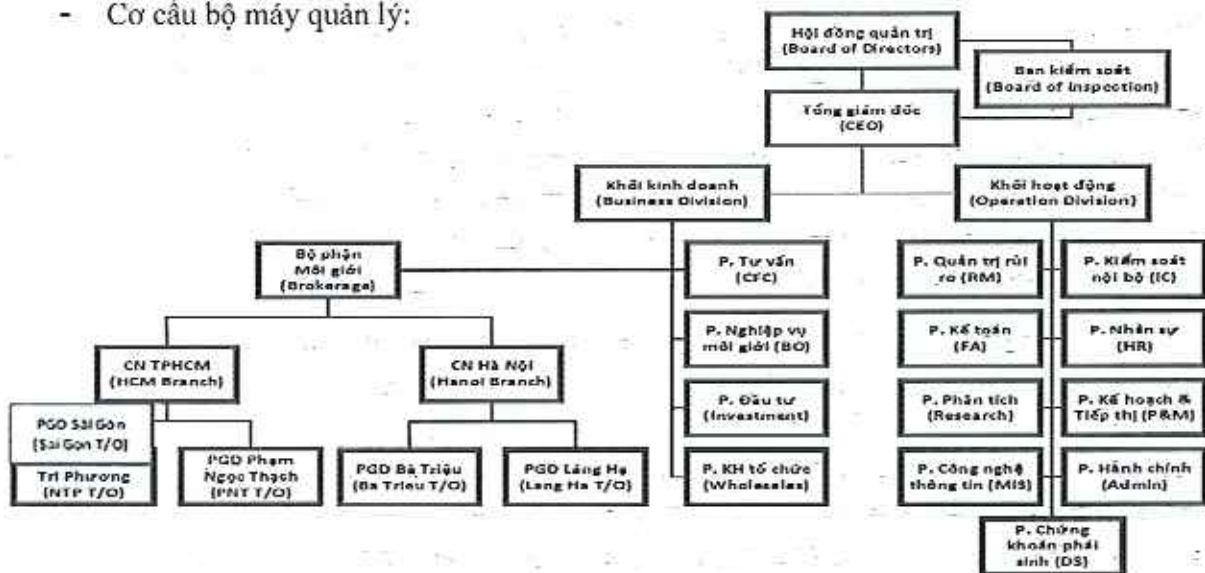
- Cơ cấu bộ máy quản lý:

Hội đồng quản trị (Board of Directors)

Ban kiểm soát (Board of Inspection)

Tổng giám đốc (CEO)

Khối kinh doanh (Business Division)

Khối hoạt động (Operation Division)

Bộ phận Môi giới (Brokerage)

P. Tư vấn (CFC)

P. Nghiệp vụ môi giới (BO)

P. Đầu tư (Investment)

P. KH tổ chức (Wholesales)

CN TPHCM (HCM Branch)

CN Hà Nội (Hanoi Branch)

PGD Sài Gòn (Sài Gòn T/O)

Tri Phương (NTP T/O)

PGD Phạm Ngọc Thạch (PNT T/O)

PGD Bà Triệu (Ba Trieu T/O)

PGD Láng Hạ (Lang Ha T/O)

P. Quản trị rủi ro (RM)

P. Kiểm soát nội bộ (IC)

P. Kế toán (FA)

P. Nhân sự (HR)

P. Phân tích (Research)

P. Kế hoạch & Tiếp thị (P&M)

P. Công nghệ thông tin (MIS)

P. Hành chính (Admin)

P. Chứng khoán phái sinh (DS)